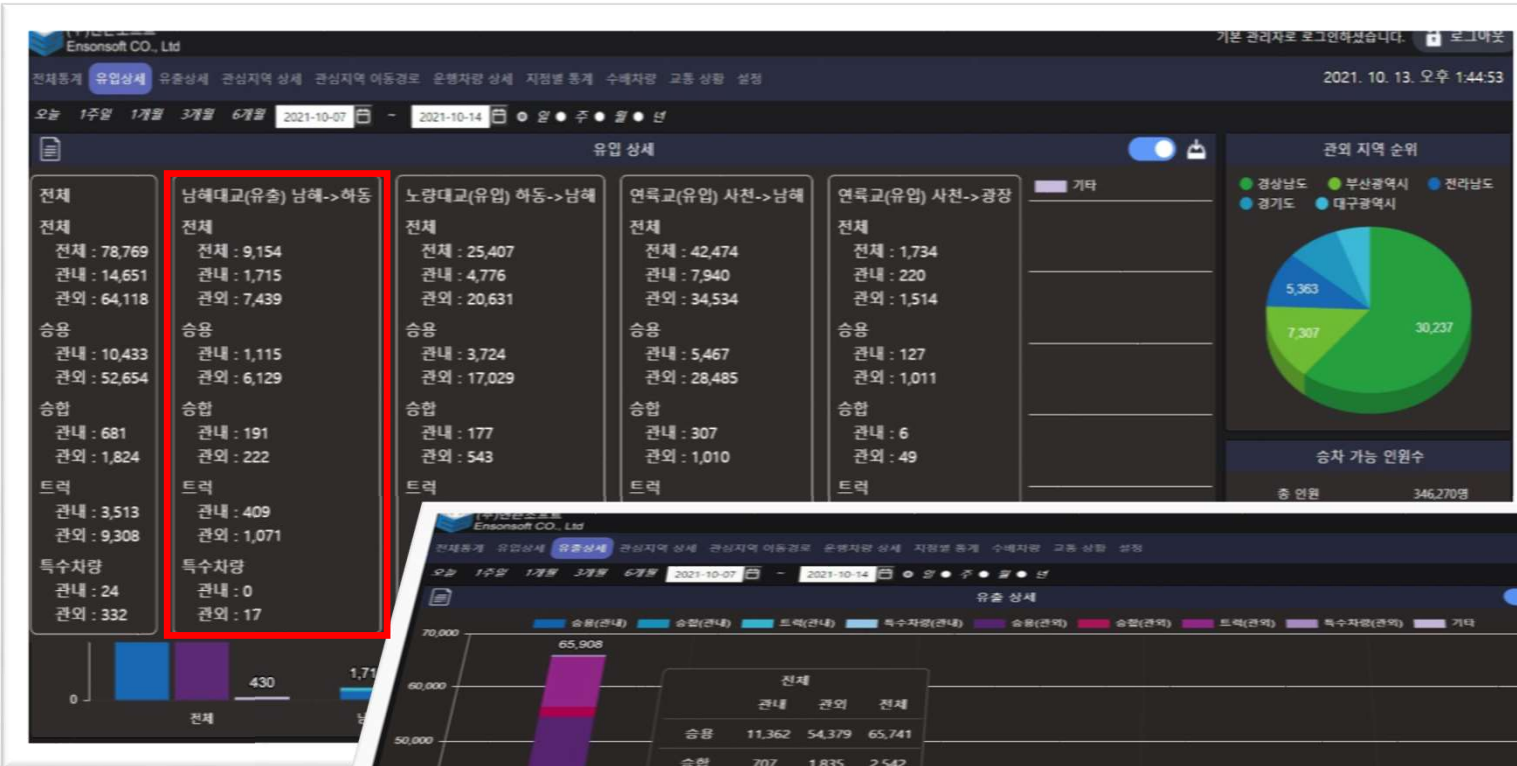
(주)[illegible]
Ensonsoft CO., Ltd
기본 관리자로 로그인하셨습니다. 로그아웃

전체통계 유입상세 유출상세 관심지역 상세 관심지역 이동경로 운행차량 상세 지점별 통계 수배차량 교통 상황 설정
2021. 10. 13. 오후 1:44:53

오늘 1주일 1개월 3개월 6개월 2021-10-07 ~ 2021-10-14 일 주 월 년

유입 상세

전체
전체
전체 : 78,769
관내 : 14,651
관외 : 64,118
승용
관내 : 10,433
관외 : 52,654
승합
관내 : 681
관외 : 1,824
트럭
관내 : 3,513
관외 : 9,308
특수차량
관내 : 24
관외 : 332

남해대교(유출) 남해->하동
전체
전체 : 9,154
관내 : 1,715
관외 : 7,439
승용
관내 : 1,115
관외 : 6,129
승합
관내 : 191
관외 : 222
트럭
관내 : 409
관외 : 1,071
특수차량
관내 : 0
관외 : 17

노량대교(유입) 하동->남해
전체
전체 : 25,407
관내 : 4,776
관외 : 20,631
승용
관내 : 3,724
관외 : 17,029
승합
관내 : 177
관외 : 543
트럭

연륙교(유입) 사천->남해
전체
전체 : 42,474
관내 : 7,940
관외 : 34,534
승용
관내 : 5,467
관외 : 28,485
승합
관내 : 307
관외 : 1,010
트럭

연륙교(유입) 사천->광장
전체
전체 : 1,734
관내 : 220
관외 : 1,514
승용
관내 : 127
관외 : 1,011
승합
관내 : 6
관외 : 49
트럭

기타

관외 지역 순위
경상남도 부산광역시 전라남도 경기도 대구광역시
5,363
7,307
30,237

승차 가능 인원수
총 인원 346,270명

0
430
1,71
전체

(주)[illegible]
Ensonsoft CO., Ltd
전체통계 유입상세 유출상세 관심지역 상세 관심지역 이동경로 운행차량 상세 지점별 통계 수배차량 교통 상황 설정
오늘 1주일 1개월 3개월 6개월 2021-10-07 ~ 2021-10-14 일 주 월 년

유출 상세
승용(관내) 승합(관내) 트럭(관내) 특수차량(관내) 승용(관외) 승합(관외) 트럭(관외) 특수차량(관외) 기타
70,000
65,908
60,000
50,000

전체
| | 관내 | 관외 | 전체 |
|---|---|---|---|
| 승용 | 11,362 | 54,379 | 65,741 |
| 승합 | 707 | 1,835 | 2,542 |